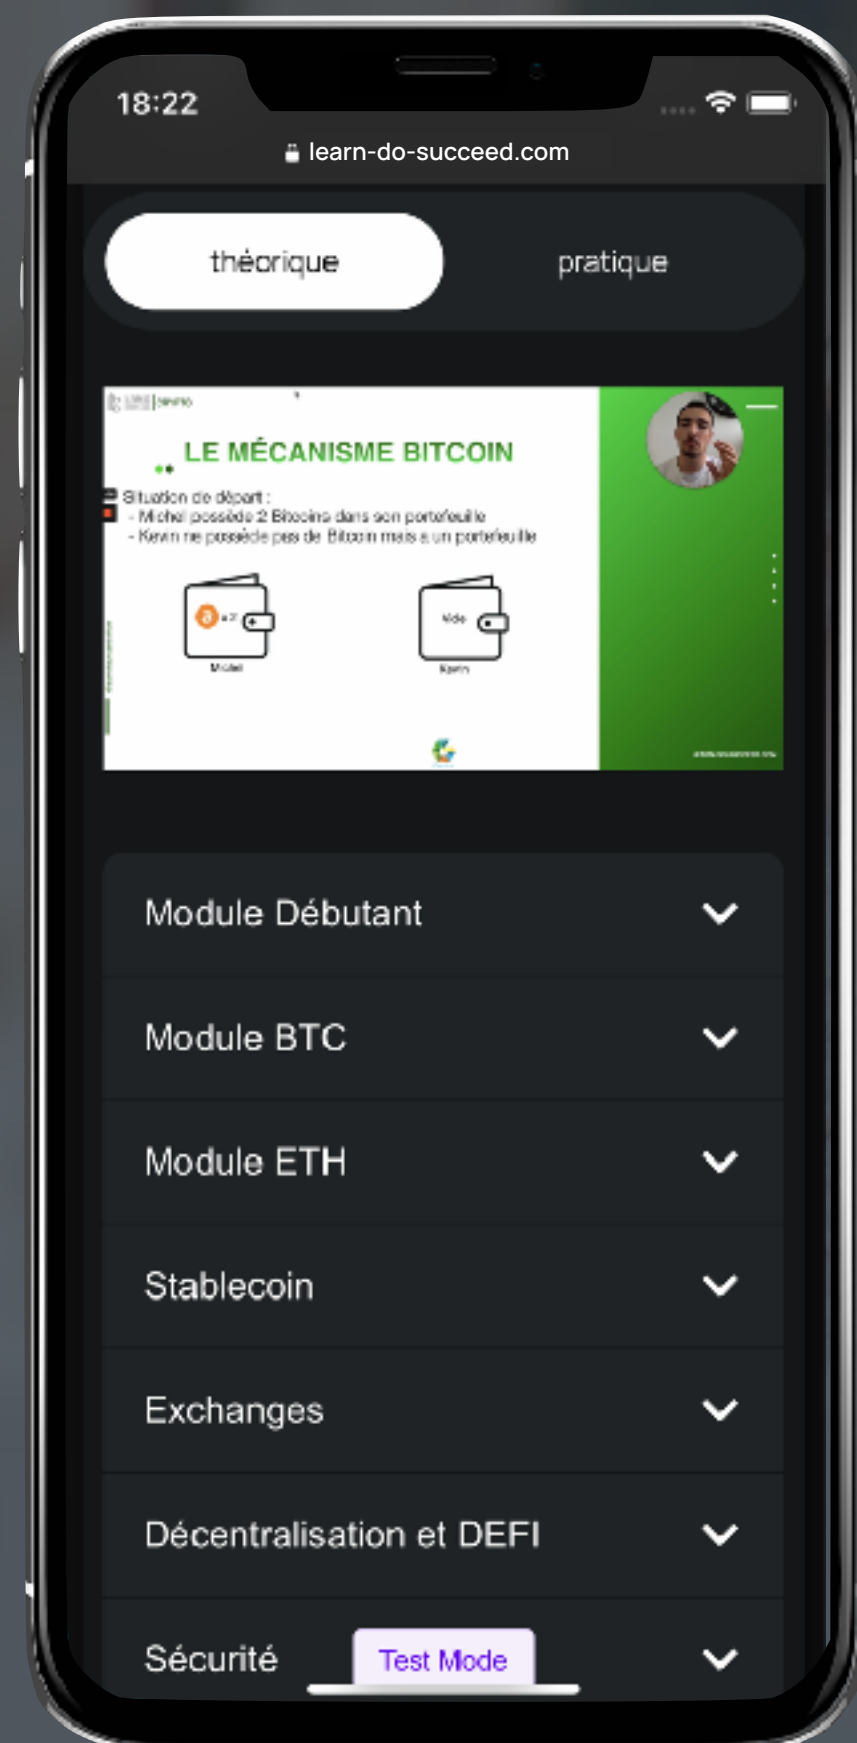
18:22

learn-do-succeed.com

théorique

pratique

LE MÉCANISME BITCOIN

Situation de départ :
- Michel possède 2 Bitcoins dans son portefeuille
- Kevin ne possède pas de Bitcoin mais a un portefeuille

Michel

Vide

Kevin

Module Débutant

Module BTC

Module ETH

Stablecoin

Exchanges

Décentralisation et DEFI

Sécurité

Test Mode